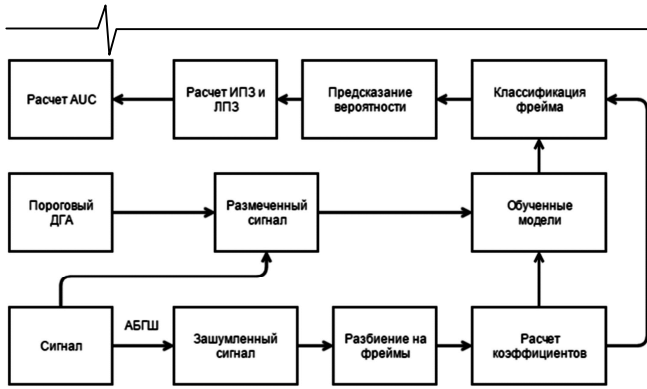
Расчет AUC

Расчет ИПЗ и ЛПЗ

Предсказание вероятности

Классификация фрейма

Пороговый ДГА

Размеченный сигнал

Обученные модели

Сигнал

АБГШ

Зашумленный сигнал

Разбиение на фреймы

Расчет коэффициентов